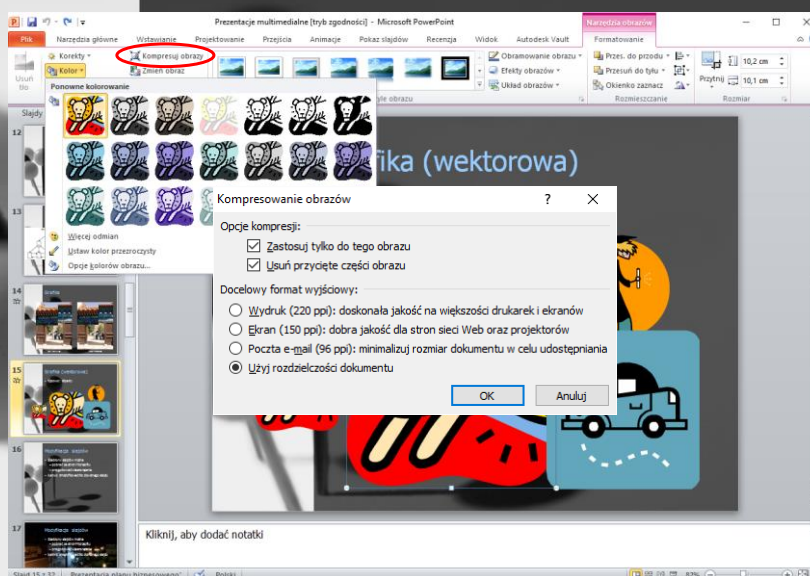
Prezentacje multimedialne [tryb zgodności] - Microsoft PowerPoint

Narzędzia obrazów

Plik | Narzędzia główne | Wstawianie | Projektowanie | Przejścia | Animacje | Pokaz slajdów | Recenzja | Widok | Autodesk Vault | Formatowanie

Korekty
Kolor
Kompresuj obrazy
Zmień obraz
Usuń tło

Obramowanie obrazu
Efekty obrazów
Układ obrazów
yle obrazu

Przes. do przodu
Przesuń do tyłu
Okienko zaznacz
Rozmieszczanie

Przytnij
10,2 cm
10,1 cm
Rozmiar

Slajdy

Ponowne kolorowanie

Więcej odmian
Ustaw kolor przezroczysty
Opcje kolorów obrazu...

fika (wektorowa)

Kompresowanie obrazów
?
Opcje kompresji:
Zastosuj tylko do tego obrazu
Usuń przycięte części obrazu
Docelowy format wyjściowy:
Wydruk (220 ppi): doskonała jakość na większości drukarek i ekranów
Ekran (150 ppi): dobra jakość dla stron sieci Web oraz projektorów
Poczta e-mail (96 ppi): minimalizuj rozmiar dokumentu w celu udostępniania
Użyj rozdzielczości dokumentu
OK
Anuluj

12
13
14
15
16
17

Grafika
Grafika (wektorowa)
Modyfikacje grafik
Modyfikacje grafik

Kliknij, aby dodać notatki

Slajd 15 z 32 | Prezentacja planu biznesowego | Polski | 83%